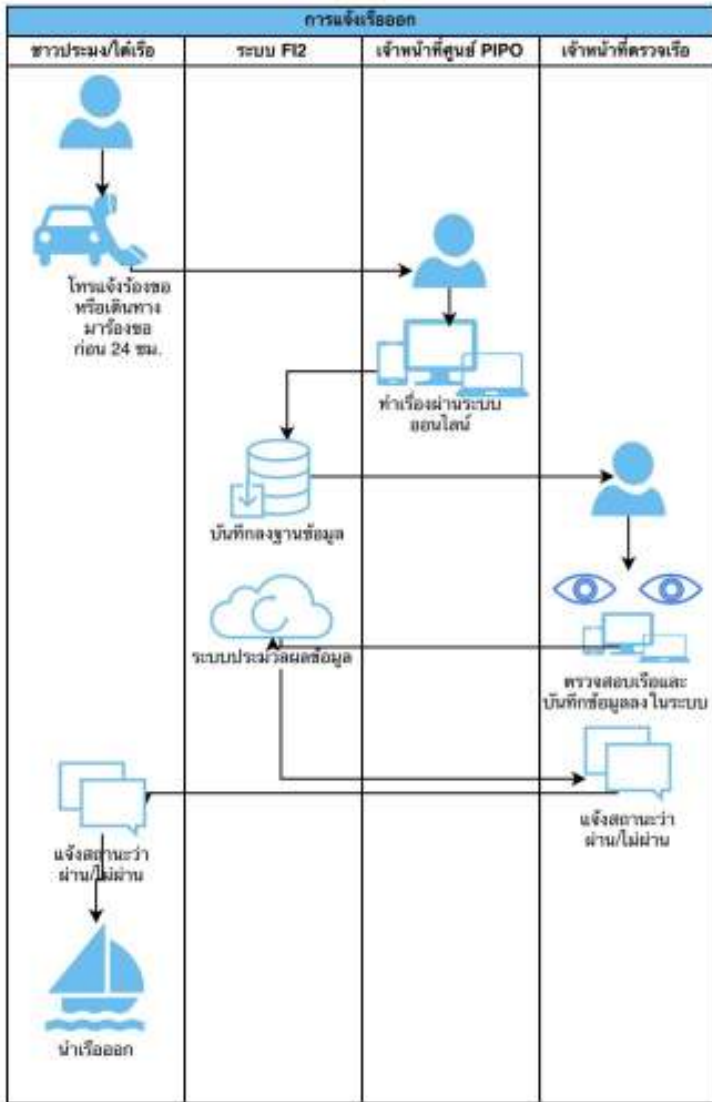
การแจ้งเรือออก

| ชาวประมง/ไต้เรือ | ระบบ FI2 | เจ้าหน้าที่ศูนย์ PIPO | เจ้าหน้าที่ตรวจเรือ |
|---|---|---|---|

โทรแจ้งร้องขอหรือเดินทางมาร้องขอก่อน 24 ชม.

ทำเรื่องผ่านระบบออนไลน์

บันทึกลงฐานข้อมูล

ระบบประมวลผลข้อมูล

ตรวจสอบเรือและบันทึกข้อมูลลงในระบบ

แจ้งสถานะว่าผ่าน/ไม่ผ่าน

แจ้งสถานะว่าผ่าน/ไม่ผ่าน

นำเรือออก